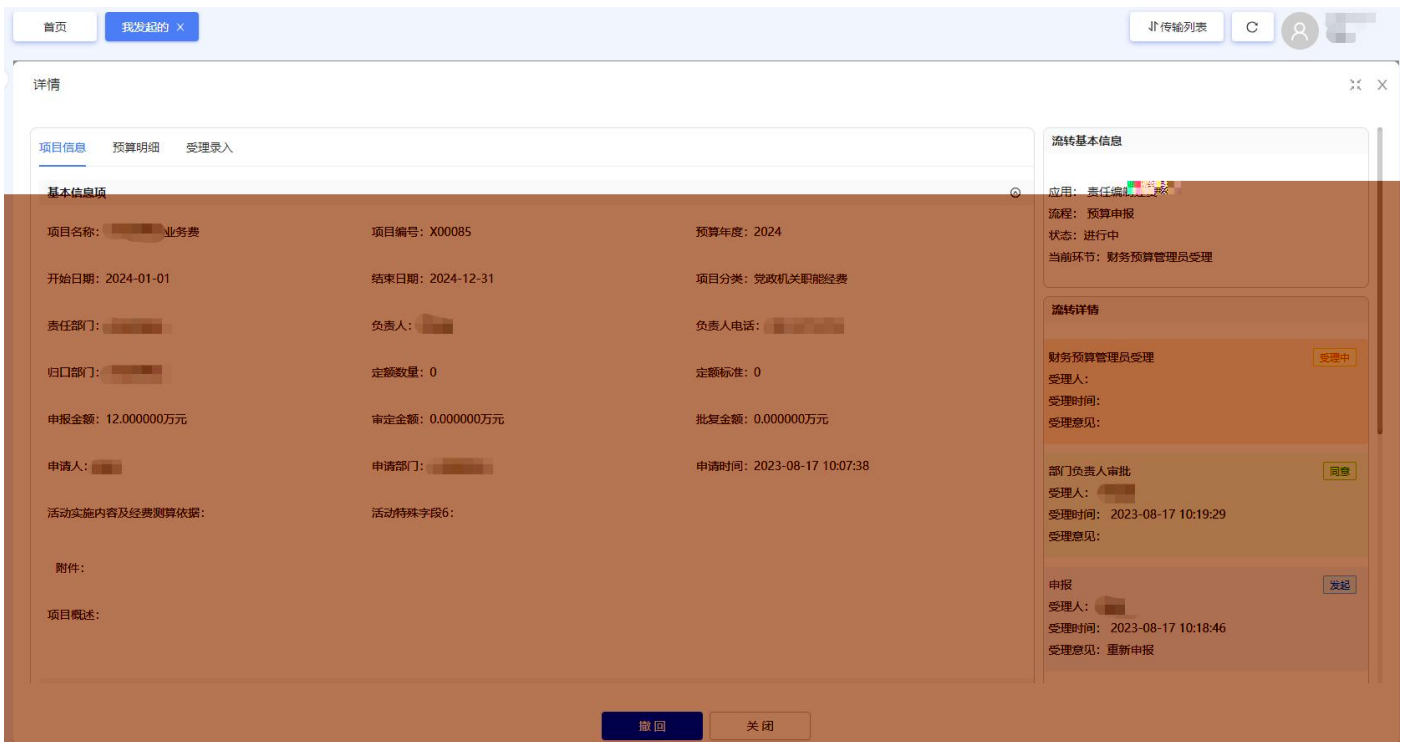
首页 我发起的 ×

传输列表 C

详情

项目信息 预算明细 受理录入

基本信息项

项目名称：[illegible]业务费
项目编号：X00085
预算年度：2024

开始日期：2024-01-01
结束日期：2024-12-31
项目分类：党政机关职能经费

责任部门：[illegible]
负责人：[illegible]
负责人电话：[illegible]

归口部门：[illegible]
定额数量：0
定额标准：0

申报金额：12.000000万元
审定金额：0.000000万元
批复金额：0.000000万元

申请人：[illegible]
申请部门：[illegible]
申请时间：2023-08-17 10:07:38

活动实施内容及经费测算依据：
活动特殊字段6：

附件：

项目概述：

流转基本信息

应用：责任编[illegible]
流程：预算申报
状态：进行中
当前环节：财务预算管理员受理

流转详情

财务预算管理员受理 受理中
受理人：
受理时间：
受理意见：

部门负责人审批 同意
受理人：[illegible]
受理时间：2023-08-17 10:19:29
受理意见：

申报 发起
受理人：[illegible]
受理时间：2023-08-17 10:18:46
受理意见：重新申报

撤回 关闭